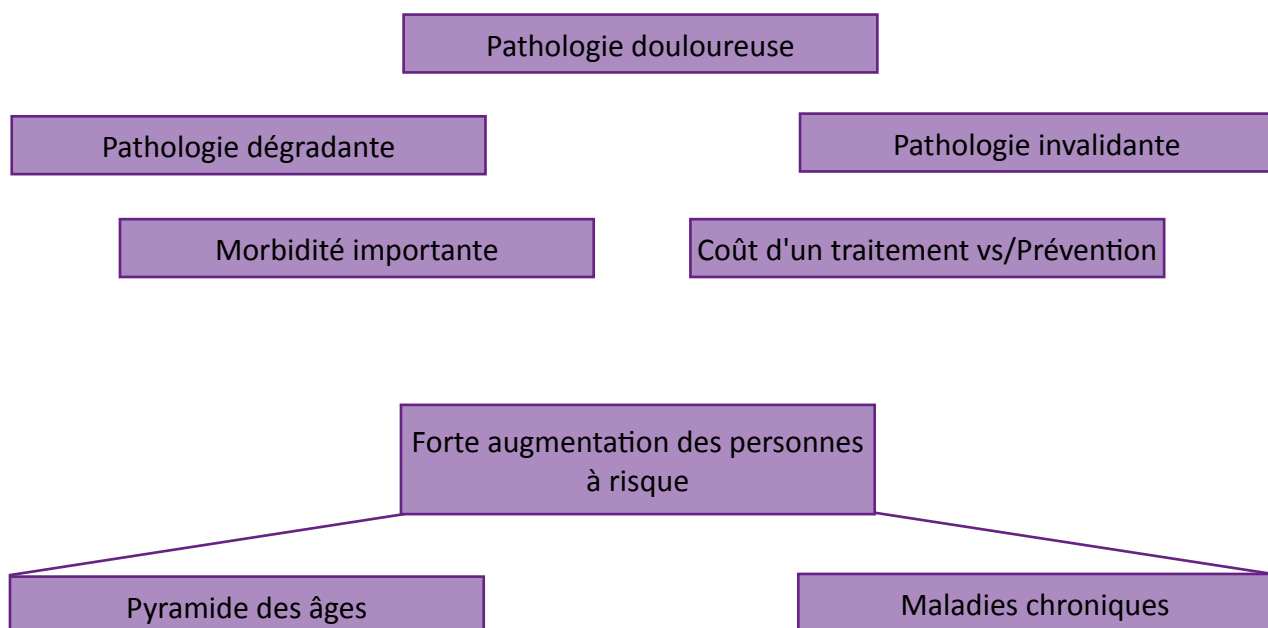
Pathologie douloureuse

Pathologie dégradante

Pathologie invalidante

Morbidité importante

Coût d'un traitement vs/Prévention

Forte augmentation des personnes à risque

Pyramide des âges

Maladies chroniques